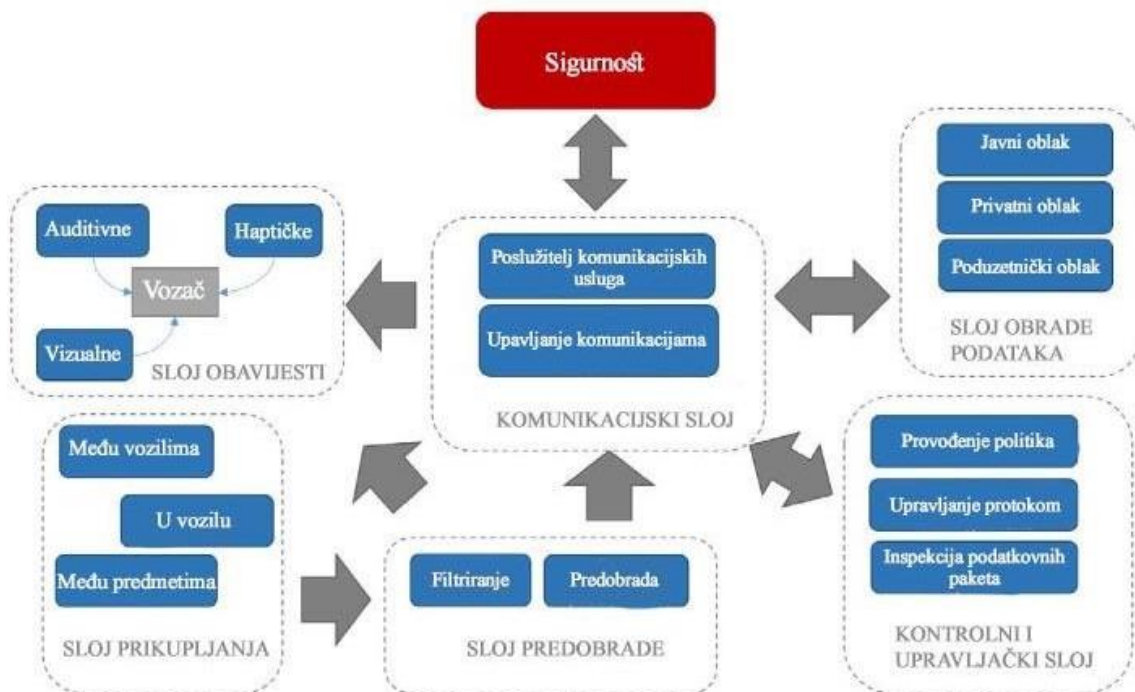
Sigurnost

Auditivne

Haptičke

Vozač

Vizualne

SLOJ OBAVIJESTI

Poslužitelj komunikacijskih usluga

Upavljanje komunikacijama

KOMUNIKACIJSKI SLOJ

Javni oblak

Privatni oblak

Poduzetnički oblak

SLOJ OBRADE PODATAKA

Među vozilima

U vozilu

Među predmetima

SLOJ PRIKUPLJANJA

Filtriranje

Predobrada

SLOJ PREDOBRADE

Provođenje politika

Upravljanje protokom

Inspekcija podatkovnih paketa

KONTROLNI I UPRAVLJAČKI SLOJ